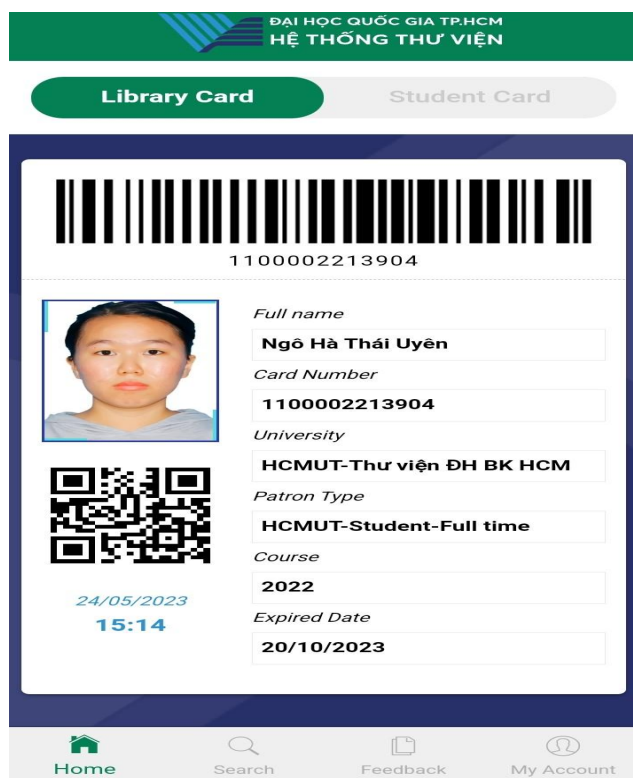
ĐẠI HỌC QUỐC GIA TP.HCM
HỆ THỐNG THƯ VIỆN

Library Card
Student Card

1100002213904

Full name
Ngô Hà Thái Uyên
Card Number
1100002213904
University
HCMUT-Thư viện ĐH BK HCM
Patron Type
HCMUT-Student-Full time
Course
2022
Expired Date
20/10/2023

24/05/2023
15:14

Home
Search
Feedback
My Account